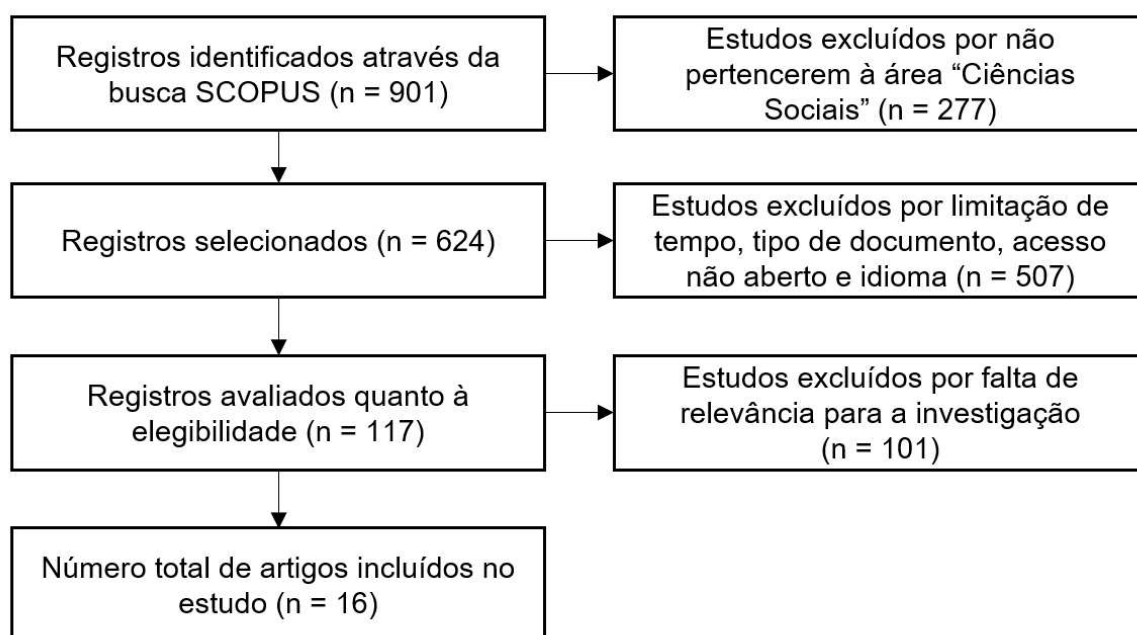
Registros identificados através da busca SCOPUS (n = 901)

Estudos excluídos por não pertencerem à área “Ciências Sociais” (n = 277)

Registros selecionados (n = 624)

Estudos excluídos por limitação de tempo, tipo de documento, acesso não aberto e idioma (n = 507)

Registros avaliados quanto à elegibilidade (n = 117)

Estudos excluídos por falta de relevância para a investigação (n = 101)

Número total de artigos incluídos no estudo (n = 16)